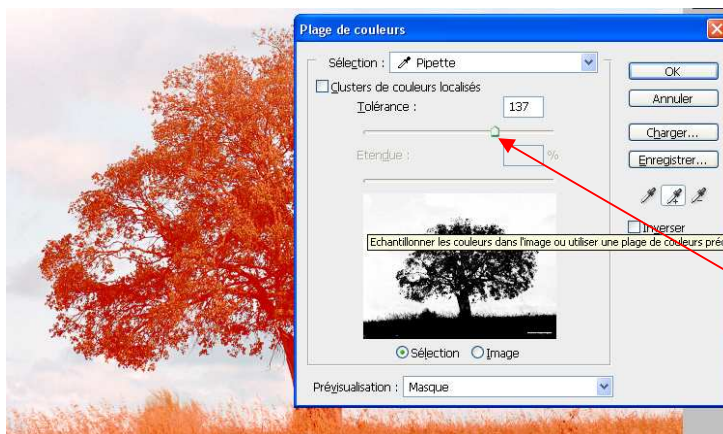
Plage de couleurs

Sélection : Pipette

Clusters de couleurs localisés

Tolérance : 137

Etendue : %

OK

Annuler

Charger...

Enregistrer...

Inverser

Echantillonner les couleurs dans l'image ou utiliser une plage de couleurs pré

Sélection Image

Prévisualisation : Masque